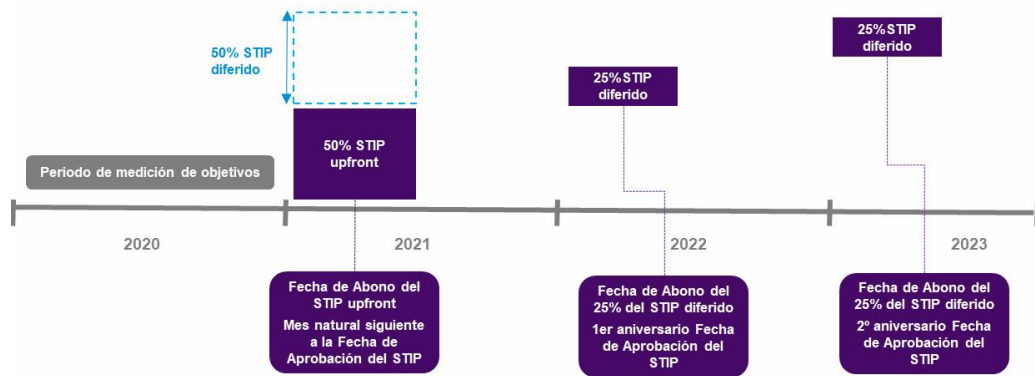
50% STIP diferido

25%STIP diferido

25%STIP diferido

50% STIP upfront

Periodo de medición de objetivos

2020

2021

2022

2023

Fecha de Abono del STIP upfront
Mes natural siguiente a la Fecha de Aprobación del STIP

Fecha de Abono del 25% del STIP diferido
1er aniversario Fecha de Aprobación del STIP

Fecha de Abono del 25% del STIP diferido
2º aniversario Fecha de Aprobación del STIP